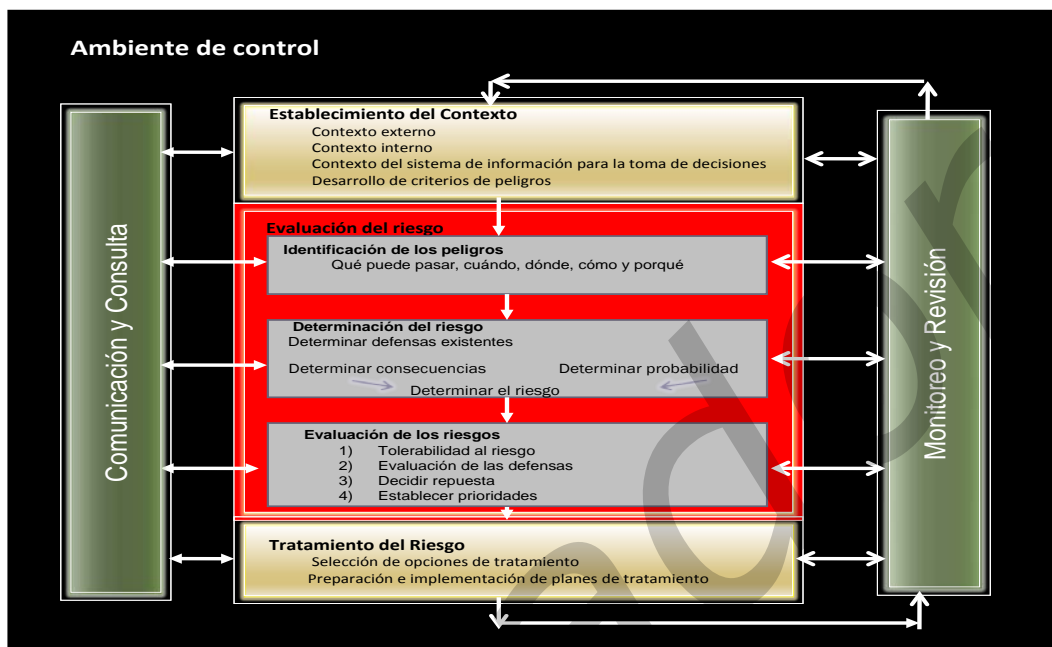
Ambiente de control

Comunicación y Consulta

Establecimiento del Contexto
Contexto externo
Contexto interno
Contexto del sistema de información para la toma de decisiones
Desarrollo de criterios de peligros

Evaluación del riesgo

Identificación de los peligros
Qué puede pasar, cuándo, dónde, cómo y porqué

Determinación del riesgo
Determinar defensas existentes
Determinar consecuencias
Determinar probabilidad
Determinar el riesgo

Evaluación de los riesgos
1) Tolerabilidad al riesgo
2) Evaluación de las defensas
3) Decidir repuesta
4) Establecer prioridades

Tratamiento del Riesgo
Selección de opciones de tratamiento
Preparación e implementación de planes de tratamiento

Monitoreo y Revisión